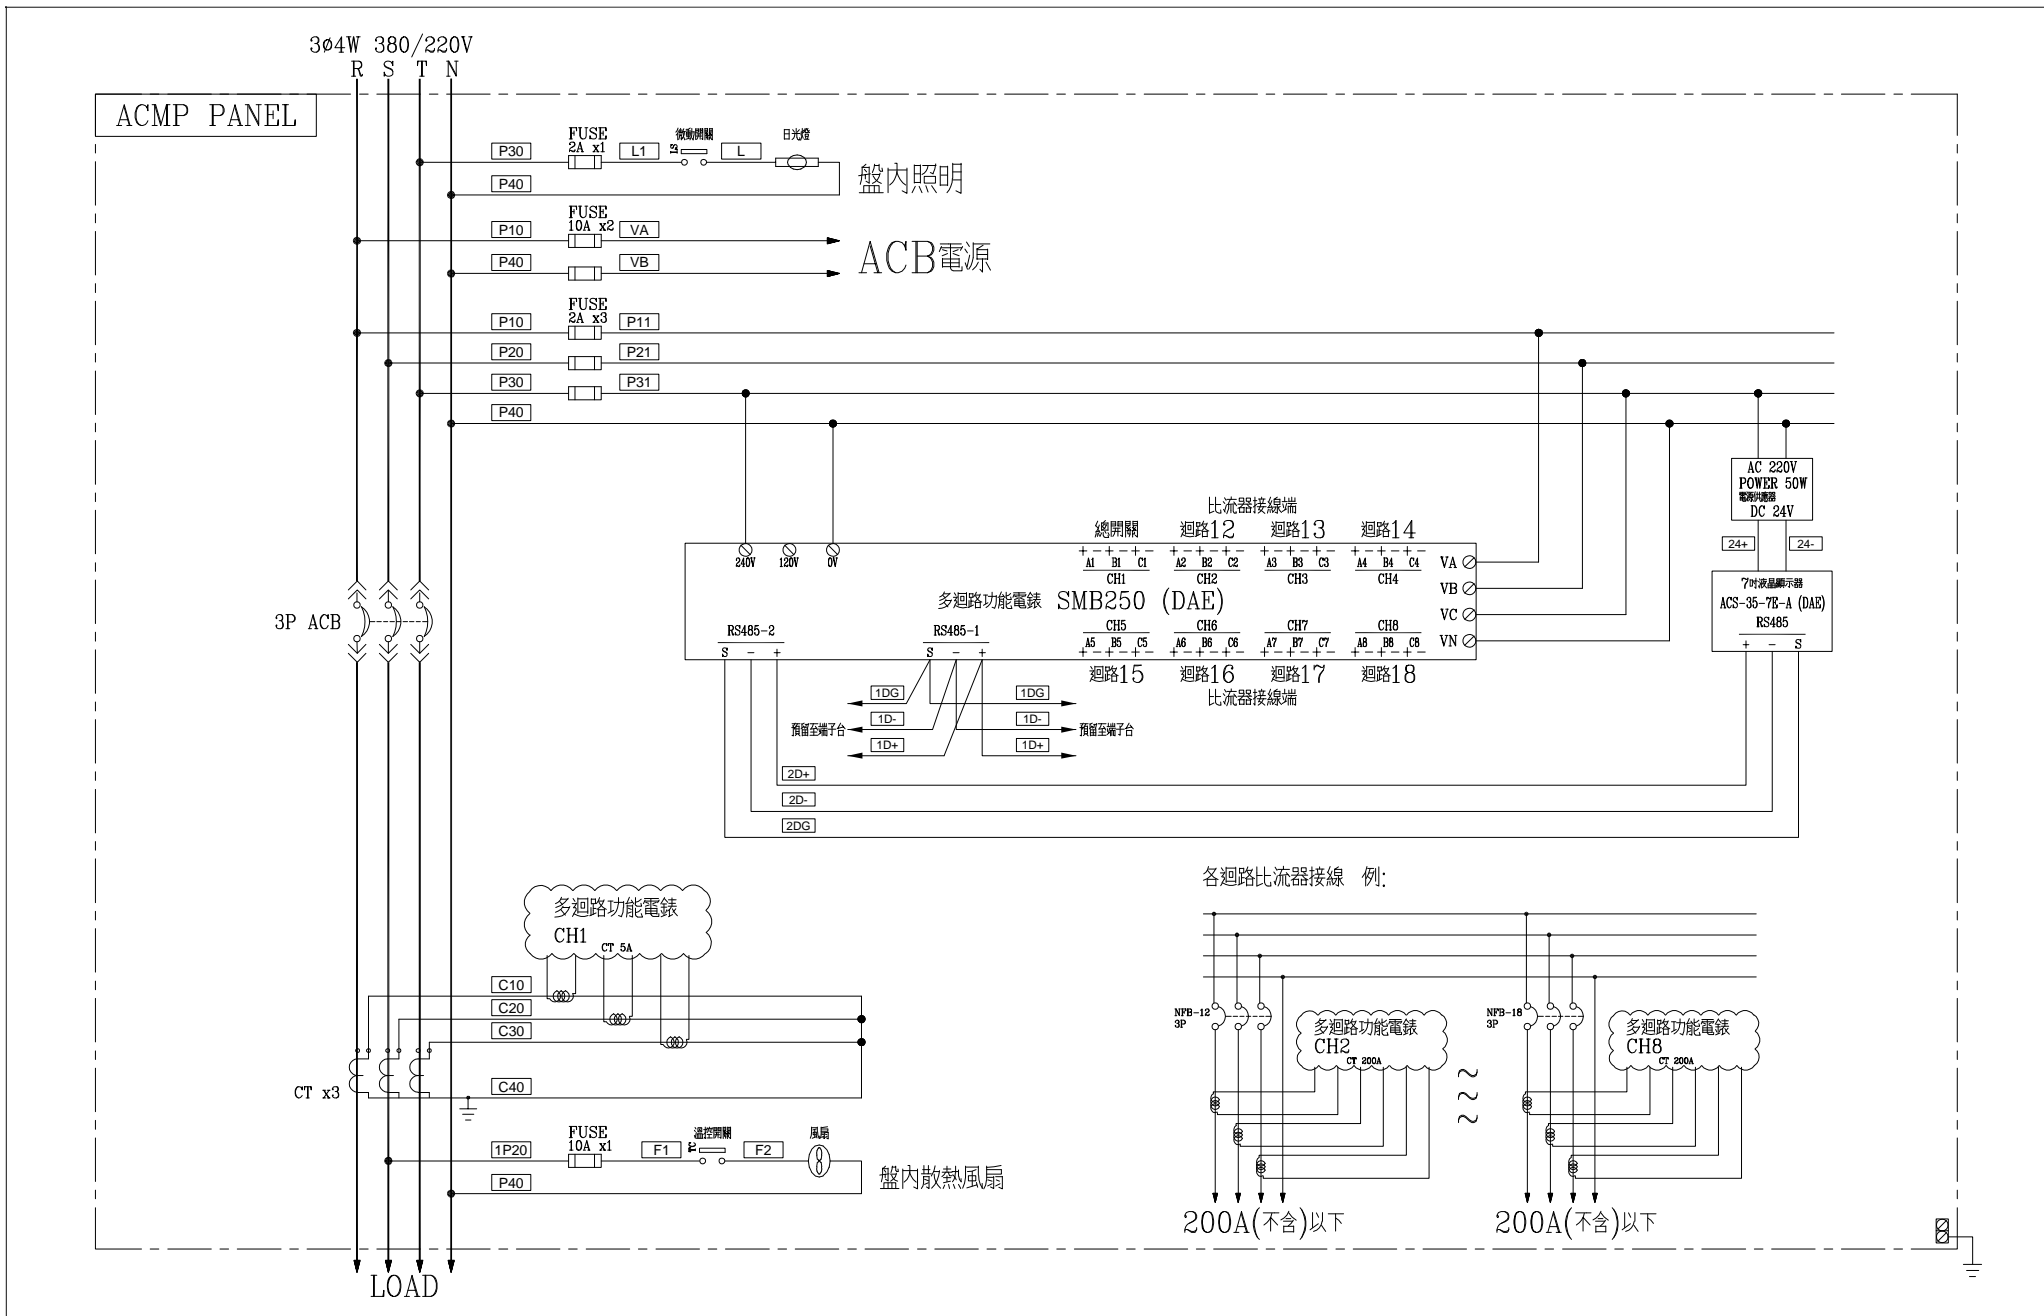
3ø4W 380/220V
R S T N

ACMP PANEL

P30
FUSE
2A x1
L1
微動開關
L
日光燈
P40
盤內照明

P10
FUSE
10A x2
VA
P40
VB
ACB電源

P10
FUSE
2A x3
P11
P20
P21
P30
P31
P40

AC 220V
POWER 50W
電源供應器
DC 24V
24+
24-

比流器接線端
總開關
迴路12
迴路13
迴路14
240V
120V
0V
A1 B1 C1
CH1
A2 B2 C2
CH2
A3 B3 C3
CH3
A4 B4 C4
CH4
VA
VB
VC
VN
多迴路功能電錶 SMB250 (DAE)
RS485-2
S - +
RS485-1
S - +
CH5
A5 B5 C5
CH6
A6 B6 C6
CH7
A7 B7 C7
CH8
A8 B8 C8
迴路15
迴路16
迴路17
迴路18
比流器接線端

7吋液晶顯示器
ACS-35-7E-A (DAE)
RS485
+ - S

3P ACB

1DG
1D-
1D+
預留至端子台
1DG
1D-
1D+
預留至端子台
2D+
2D-
2DG

各迴路比流器接線 例:

多迴路功能電錶
CH1
CT 5A
C10
C20
C30
CT x3
C40

NFB-12
3P
多迴路功能電錶
CH2
CT 200A
~
~
NFB-18
3P
多迴路功能電錶
CH8
CT 200A

1P20
FUSE
10A x1
F1
溫控開關
F2
風扇
P40
盤內散熱風扇

200A(不含)以下
200A(不含)以下

LOAD